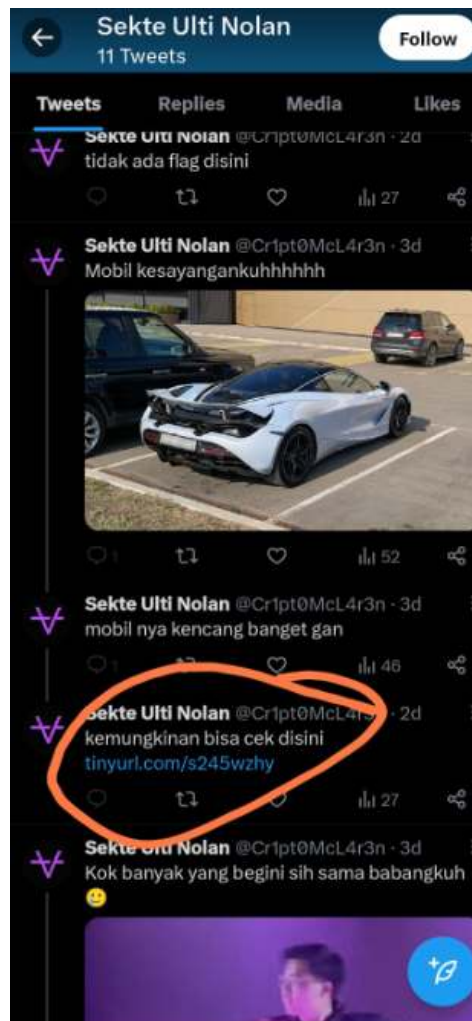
Sekte Ulti Nolan
11 Tweets
Follow

Tweets Replies Media Likes

Sekte Ulti Nolan @Cr1pt0McL4r3n · 2d
tidak ada flag disini
27

Sekte Ulti Nolan @Cr1pt0McL4r3n · 3d
Mobil kesayangankuhhhhhh
1 52

Sekte Ulti Nolan @Cr1pt0McL4r3n · 3d
mobil nya kencang banget gan
1 46

Sekte Ulti Nolan @Cr1pt0McL4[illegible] · 2d
kemungkinan bisa cek disini
tinyurl.com/s245wzhy
27

Sekte Ulti Nolan @Cr1pt0McL4r3n · 3d
Kok banyak yang begini sih sama babangkuh
🙂